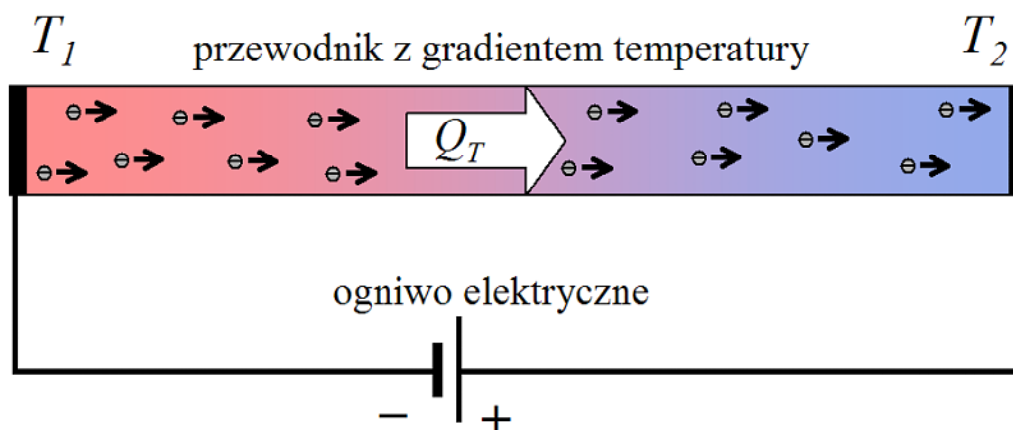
$T_1$ przewodnik z gradientem temperatury $T_2$

$\ominus$ $\ominus$ $\ominus$ $\ominus$ $\ominus$ $\ominus$ $\ominus$ $\ominus$

$Q_T$

$\ominus$ $\ominus$ $\ominus$ $\ominus$ $\ominus$ $\ominus$ $\ominus$

ogniwo elektryczne

$-$ $+$